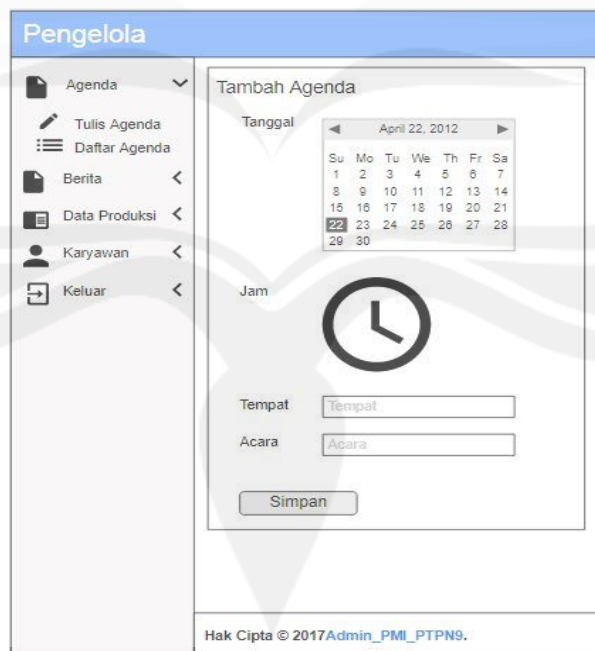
Pengelola

Agenda
Tulis Agenda
Daftar Agenda
Berita
Data Produksi
Karyawan
Keluar

Tambah Agenda

Tanggal

April 22, 2012

| Su | Mo | Tu | We | Th | Fr | Sa |
|---|---|---|---|---|---|---|
| 1 | 2 | 3 | 4 | 5 | 6 | 7 |
| 8 | 9 | 10 | 11 | 12 | 13 | 14 |
| 15 | 16 | 17 | 18 | 19 | 20 | 21 |
| 22 | 23 | 24 | 25 | 26 | 27 | 28 |
| 29 | 30 | | | | | |

Jam

Tempat
Tempat

Acara
Acara

Simpan

Hak Cipta © 2017Admin_PMI_PTPN9.